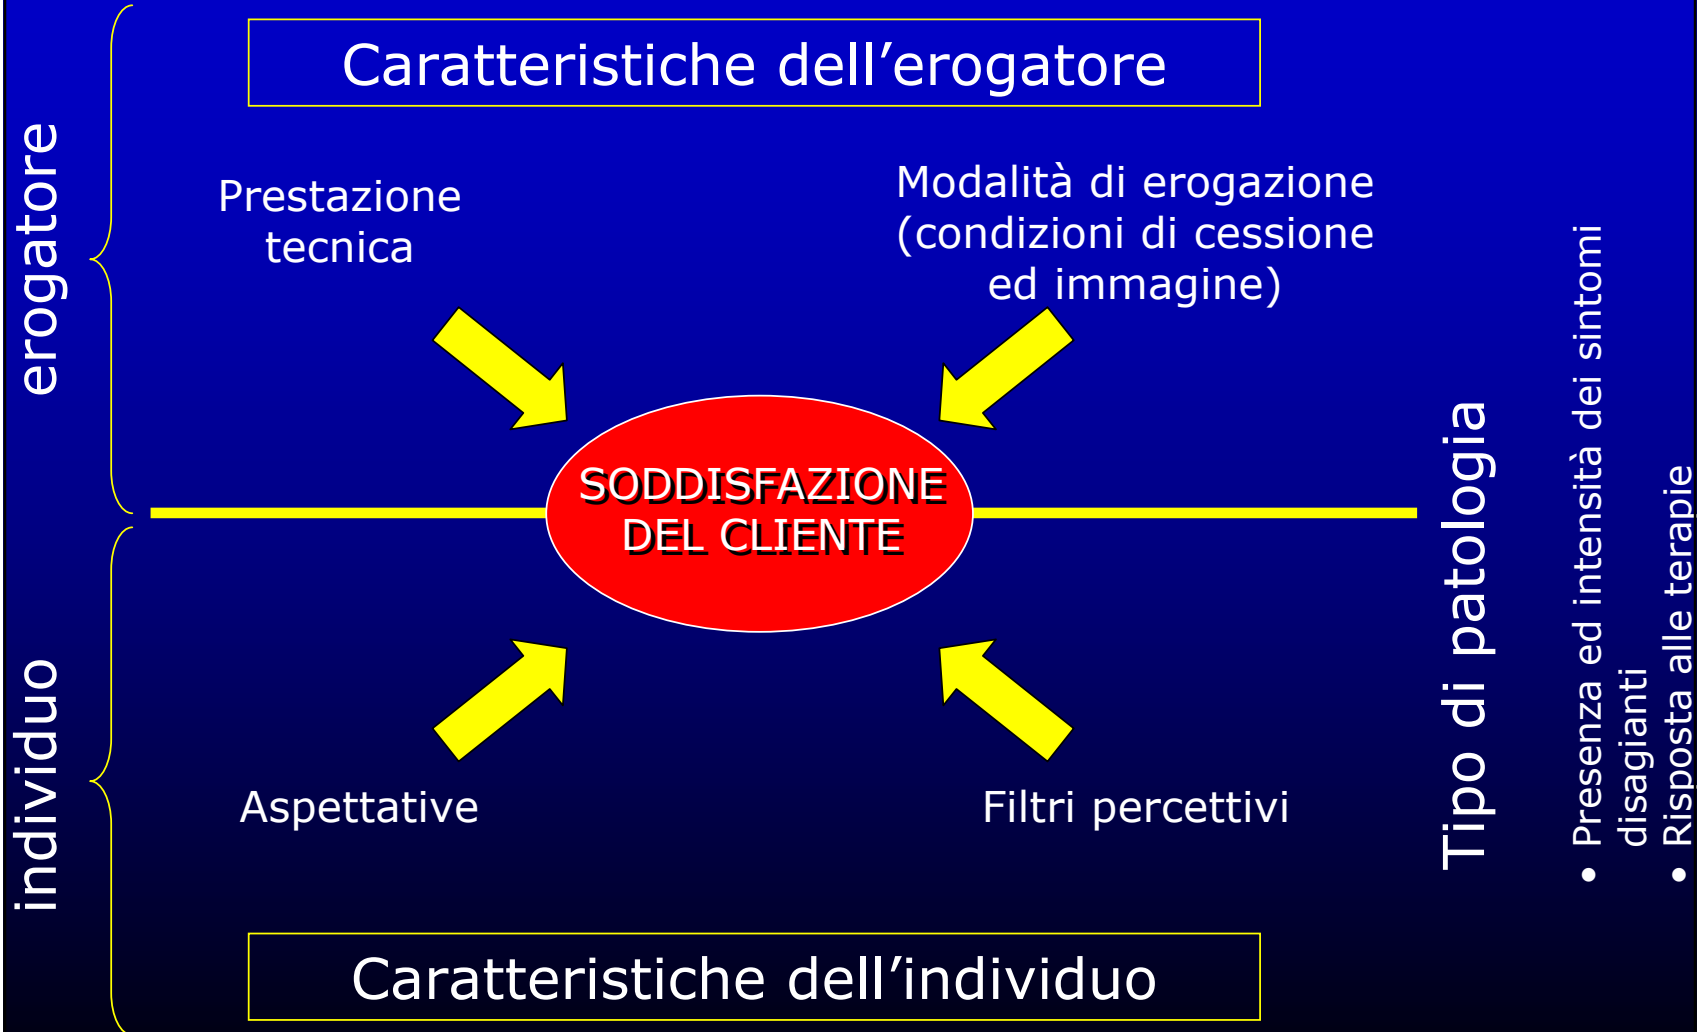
erogatore

Caratteristiche dell’erogatore

Prestazione tecnica

Modalità di erogazione (condizioni di cessione ed immagine)

SODDISFAZIONE DEL CLIENTE

Aspettative

Filtri percettivi

Caratteristiche dell’individuo

individuo

Tipo di patologia

• Presenza ed intensità dei sintomi disagianti
• Risposta alle terapie